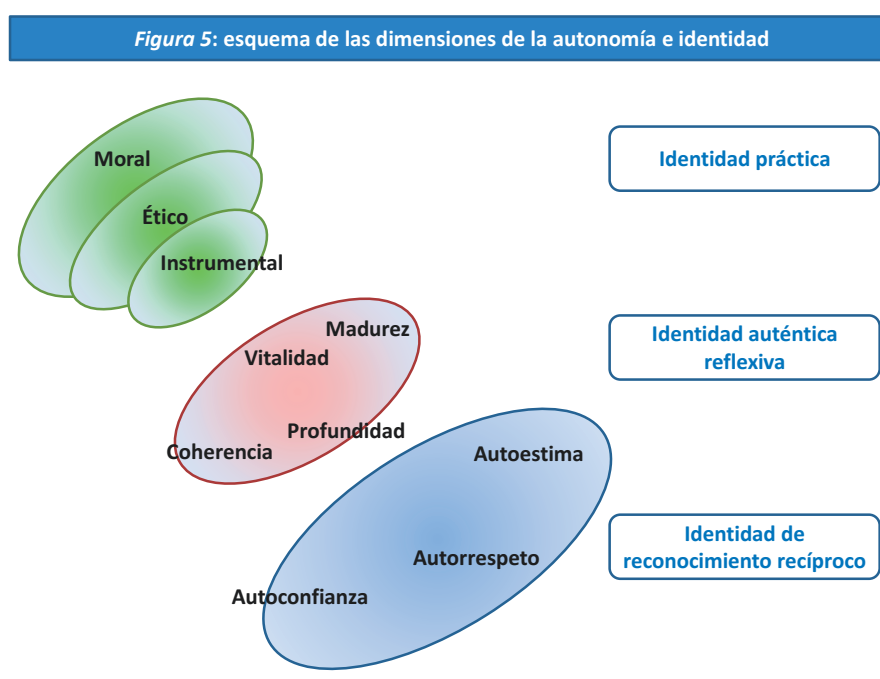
*Figura 5*: esquema de las dimensiones de la autonomía e identidad

Moral

Ético

Instrumental

Identidad práctica

Madurez

Vitalidad

Profundidad

Coherencia

Identidad auténtica reflexiva

Autoestima

Autorrespeto

Autoconfianza

Identidad de reconocimiento recíproco